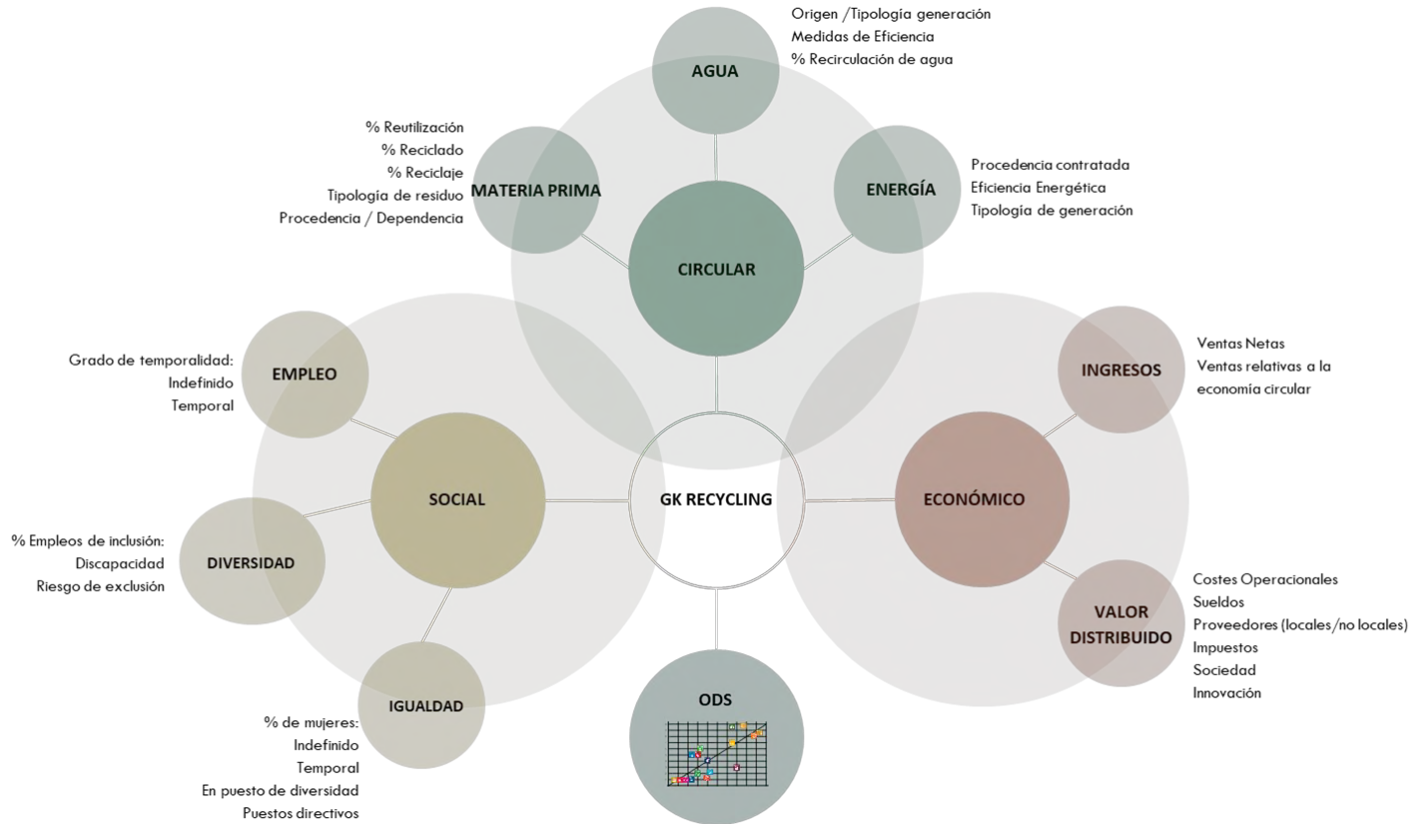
AGUA
Origen /Tipologia generación
Medidas de Eficiencia
% Recirculación de agua

MATERIA PRIMA
% Reutilización
% Reciclado
% Reciclaje
Tipologia de residuo
Procedencia / Dependencia

ENERGÍA
Procedencia contratada
Eficiencia Energética
Tipologia de generación

CIRCULAR

EMPLEO
Grado de temporalidad:
Indefinido
Temporal

INGRESOS
Ventas Netas
Ventas relativas a la economía circular

SOCIAL

GK RECYCLING

ECONÓMICO

DIVERSIDAD
% Empleos de inclusión:
Discapacidad
Riesgo de exclusión

VALOR DISTRIBUIDO
Costes Operacionales
Sueldos
Proveedores (locales/no locales)
Impuestos
Sociedad
Innovación

IGUALDAD
% de mujeres:
Indefinido
Temporal
En puesto de diversidad
Puestos directivos

ODS